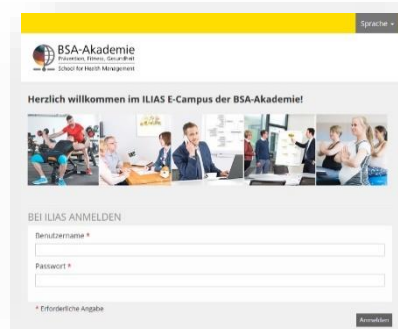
Sprache

BSA-Akademie
Prävention, Fitness, Gesundheit
School for Health Management

Herzlich willkommen im ILIAS E-Campus der BSA-Akademie!

BEI ILIAS ANMELDEN

Benutzername *

Passwort *

* Erforderliche Angabe

Anmelden